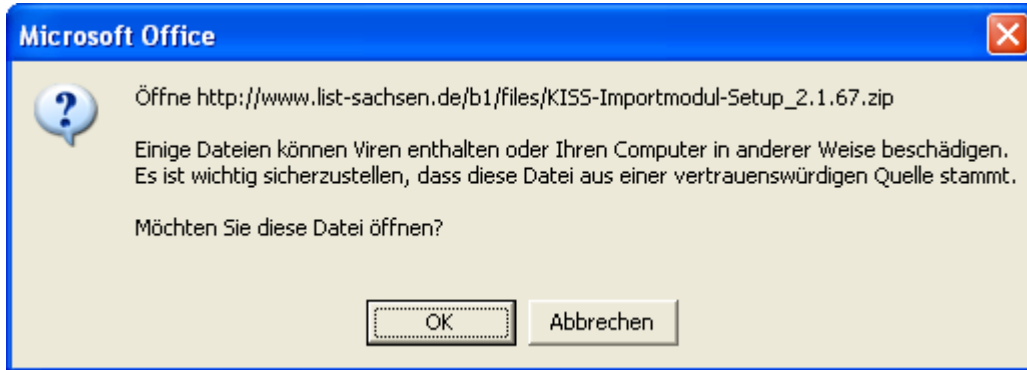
Microsoft Office

Öffne http://www.list-sachsen.de/b1/files/KISS-Importmodul-Setup_2.1.67.zip

Einige Dateien können Viren enthalten oder Ihren Computer in anderer Weise beschädigen. Es ist wichtig sicherzustellen, dass diese Datei aus einer vertrauenswürdigen Quelle stammt.

Möchten Sie diese Datei öffnen?

OK

Abbrechen